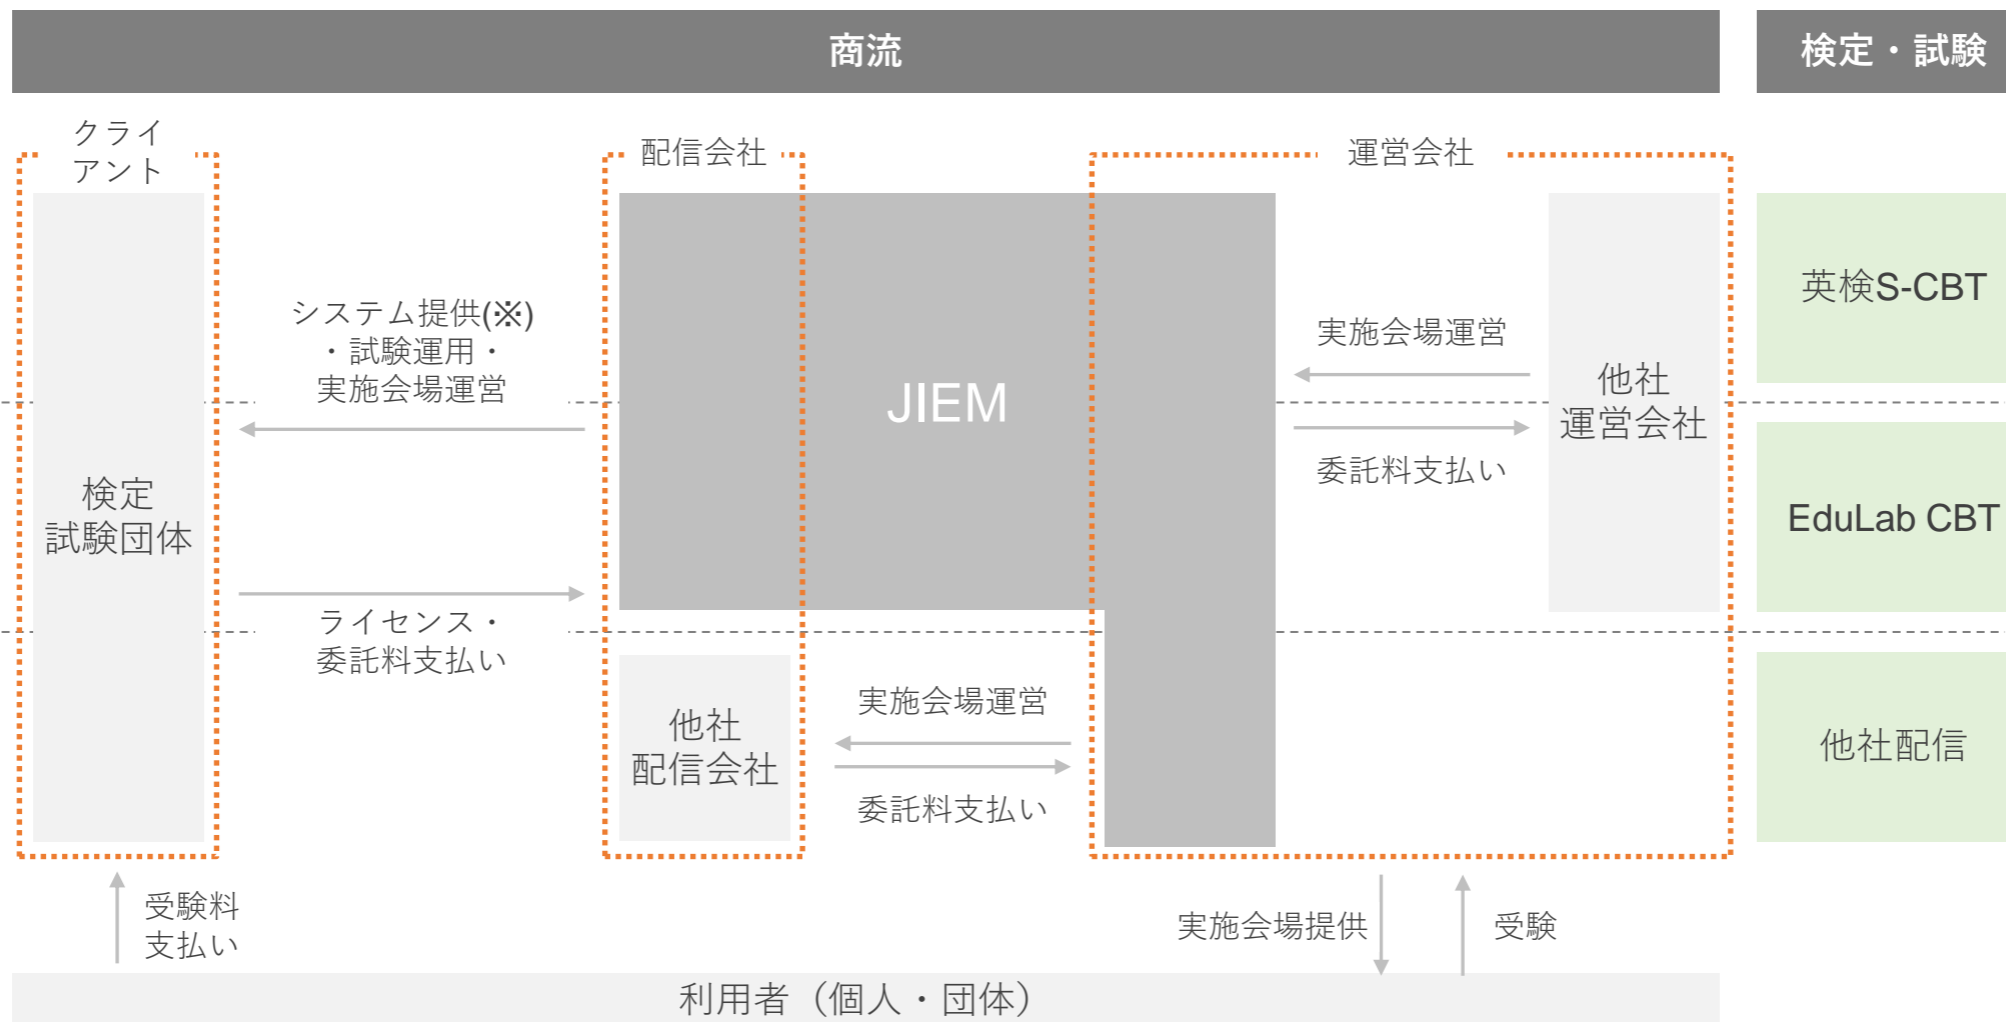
商流

検定・試験

クライアント

配信会社

運営会社

検定試験団体

システム提供(※)・試験運用・実施会場運営

ライセンス・委託料支払い

JIEM

実施会場運営

委託料支払い

他社運営会社

英検S-CBT

EduLab CBT

他社配信

他社配信会社

実施会場運営

委託料支払い

受験料支払い

実施会場提供

受験

利用者（個人・団体）